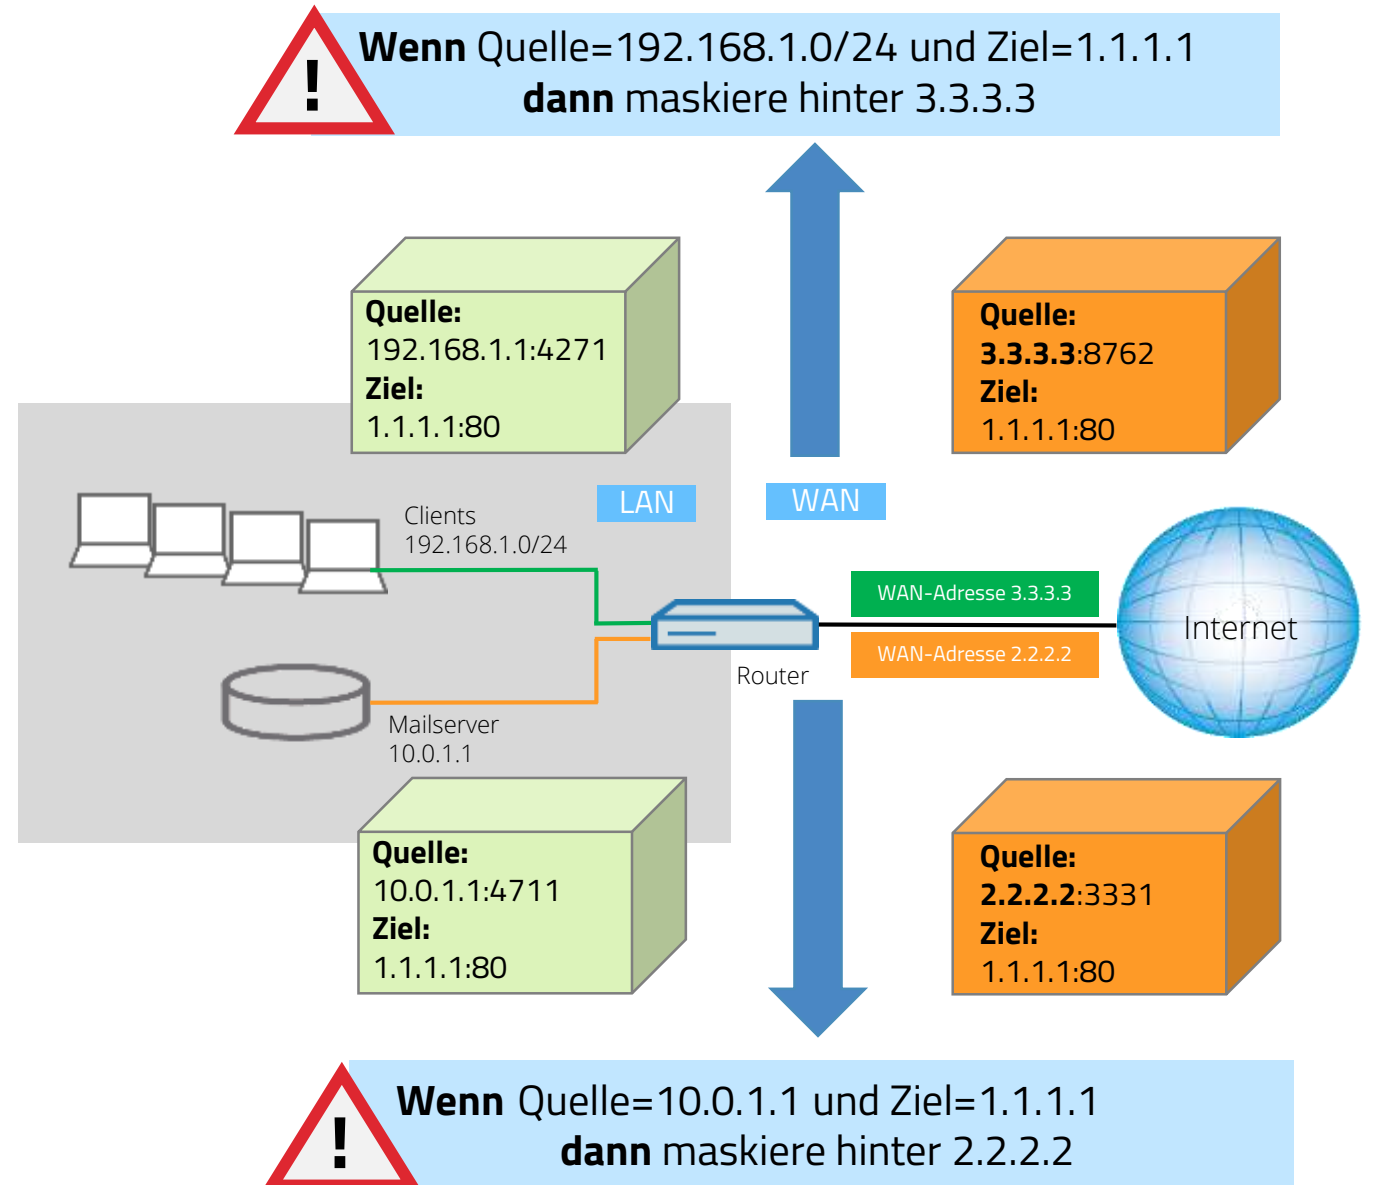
!
**Wenn** Quelle=192.168.1.0/24 und Ziel=1.1.1.1
**dann** maskiere hinter 3.3.3.3

**Quelle:**
192.168.1.1:4271
**Ziel:**
1.1.1.1:80

**Quelle:**
**3.3.3.3**:8762
**Ziel:**
1.1.1.1:80

LAN

WAN

Clients
192.168.1.0/24

WAN-Adresse 3.3.3.3

Internet

WAN-Adresse 2.2.2.2

Router

Mailserver
10.0.1.1

**Quelle:**
10.0.1.1:4711
**Ziel:**
1.1.1.1:80

**Quelle:**
**2.2.2.2**:3331
**Ziel:**
1.1.1.1:80

!
**Wenn** Quelle=10.0.1.1 und Ziel=1.1.1.1
**dann** maskiere hinter 2.2.2.2